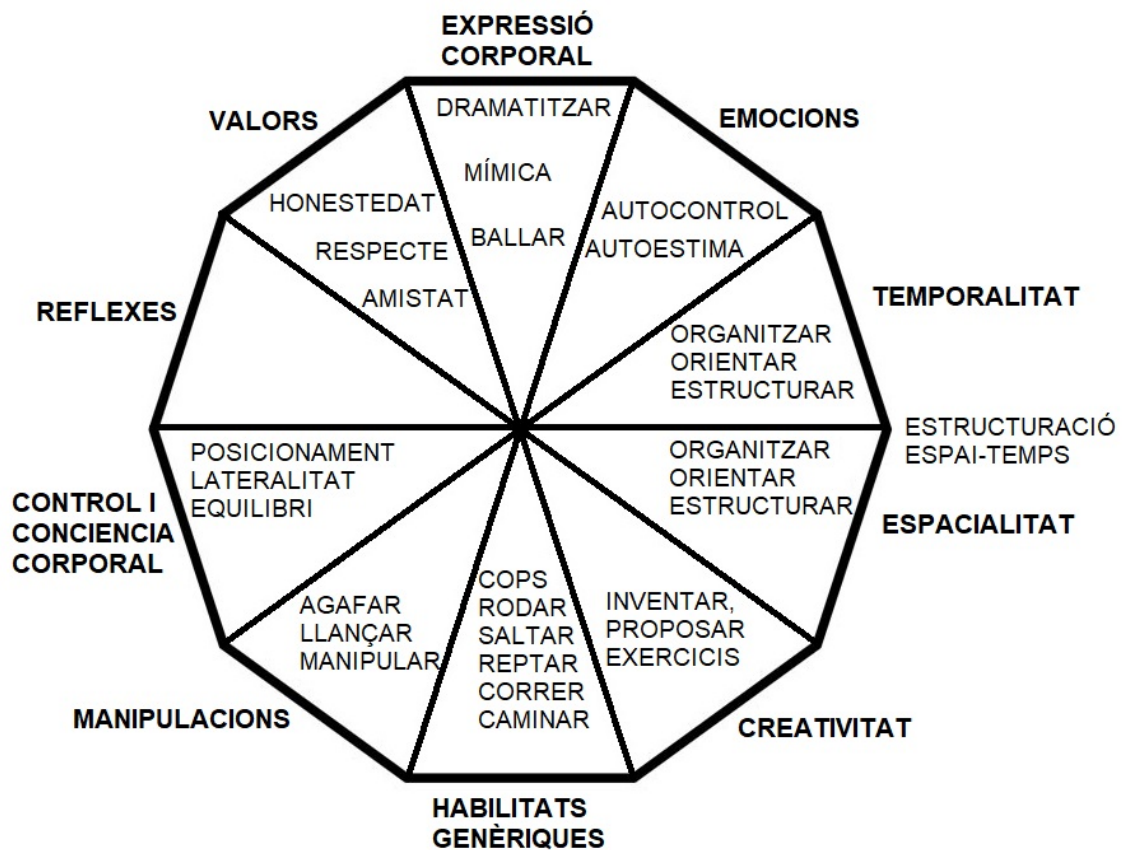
EXPRESSIÓ CORPORAL

DRAMATITZAR

MÍMICA

BALLAR

EMOCIONS

AUTOCONTROL

AUTOESTIMA

TEMPORALITAT

ORGANITZAR
ORIENTAR
ESTRUCTURAR

ESTRUCTURACIÓ ESPAI-TEMPS

ORGANITZAR
ORIENTAR
ESTRUCTURAR

ESPACIALITAT

INVENTAR, PROPOSAR EXERCICIS

CREATIVITAT

COPS
RODAR
SALTAR
REPTAR
CORRER
CAMINAR

HABILITATS GENÈRIQUES

AGAFAR
LLANÇAR
MANIPULAR

MANIPULACIONS

POSICIONAMENT
LATERALITAT
EQUILIBRI

CONTROL I CONCIENCIA CORPORAL

REFLEXES

VALORS

HONESTEDAT

RESPECTE

AMISTAT